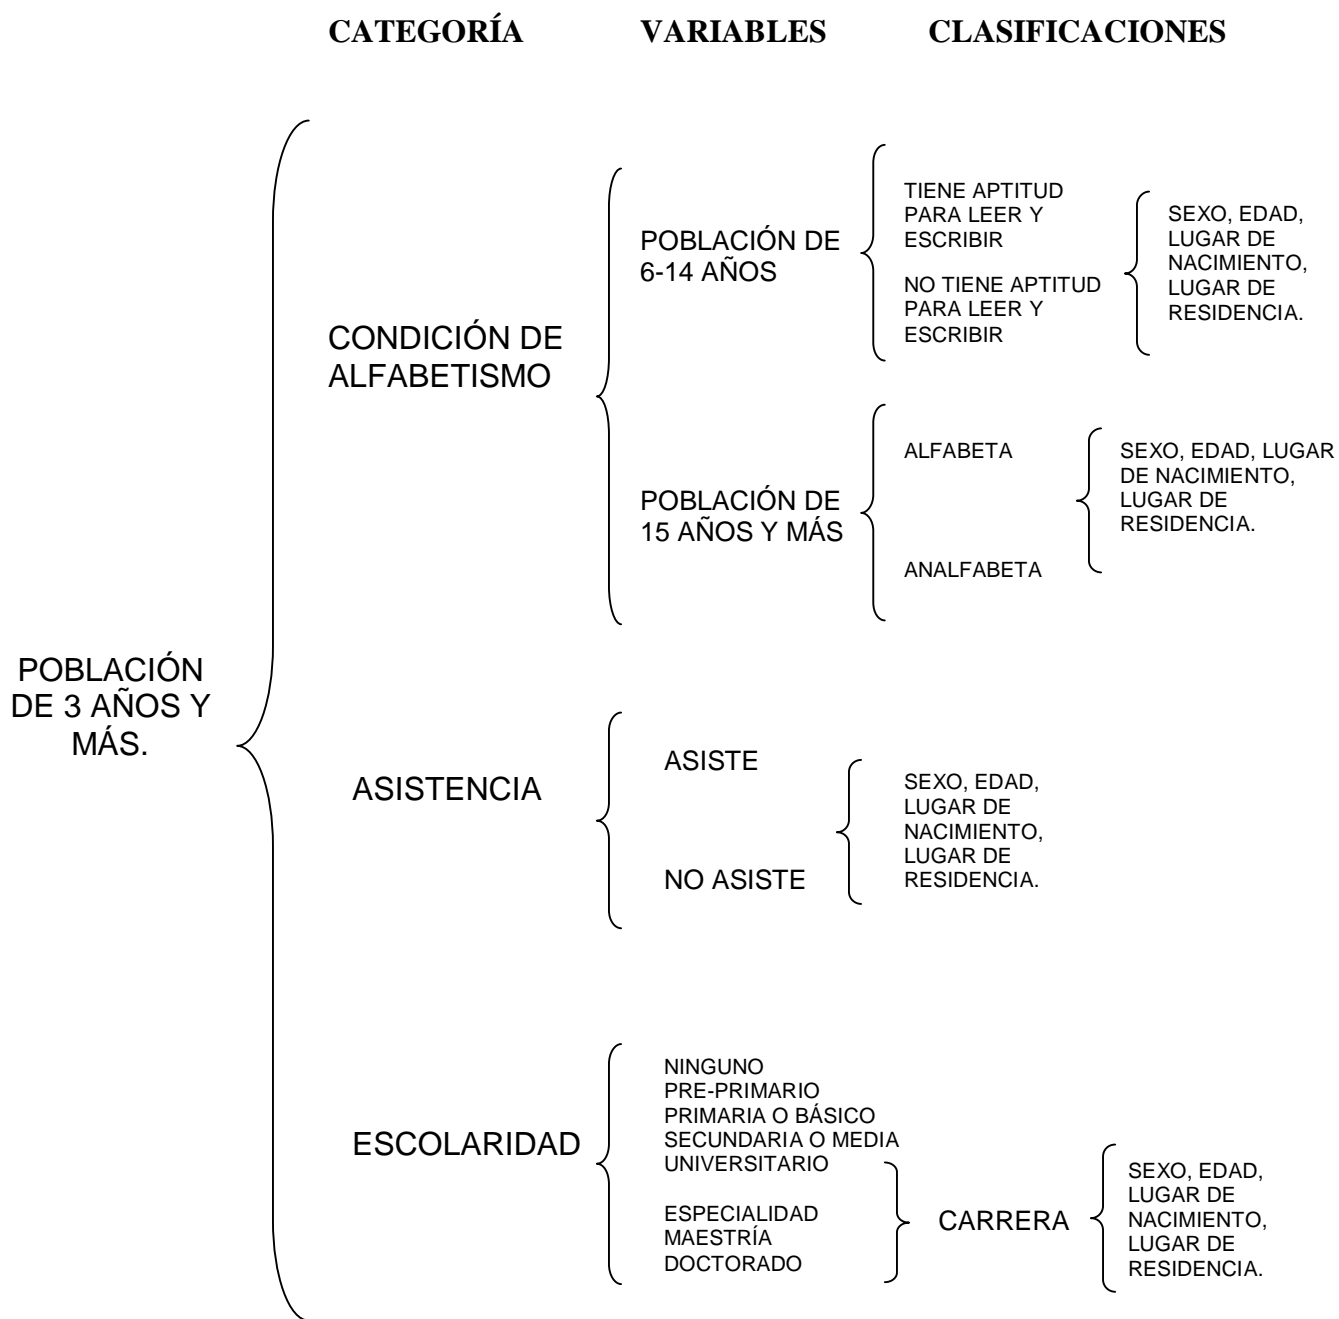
CATEGORÍA VARIABLES CLASIFICACIONES

POBLACIÓN DE 3 AÑOS Y MÁS.

CONDICIÓN DE ALFABETISMO

POBLACIÓN DE 6-14 AÑOS

TIENE APTITUD PARA LEER Y ESCRIBIR

NO TIENE APTITUD PARA LEER Y ESCRIBIR

SEXO, EDAD, LUGAR DE NACIMIENTO, LUGAR DE RESIDENCIA.

POBLACIÓN DE 15 AÑOS Y MÁS

ALFABETA

ANALFABETA

SEXO, EDAD, LUGAR DE NACIMIENTO, LUGAR DE RESIDENCIA.

ASISTENCIA

ASISTE

NO ASISTE

SEXO, EDAD, LUGAR DE NACIMIENTO, LUGAR DE RESIDENCIA.

ESCOLARIDAD

NINGUNO
PRE-PRIMARIO
PRIMARIA O BÁSICO
SECUNDARIA O MEDIA
UNIVERSITARIO

ESPECIALIDAD
MAESTRÍA
DOCTORADO

CARRERA

SEXO, EDAD, LUGAR DE NACIMIENTO, LUGAR DE RESIDENCIA.